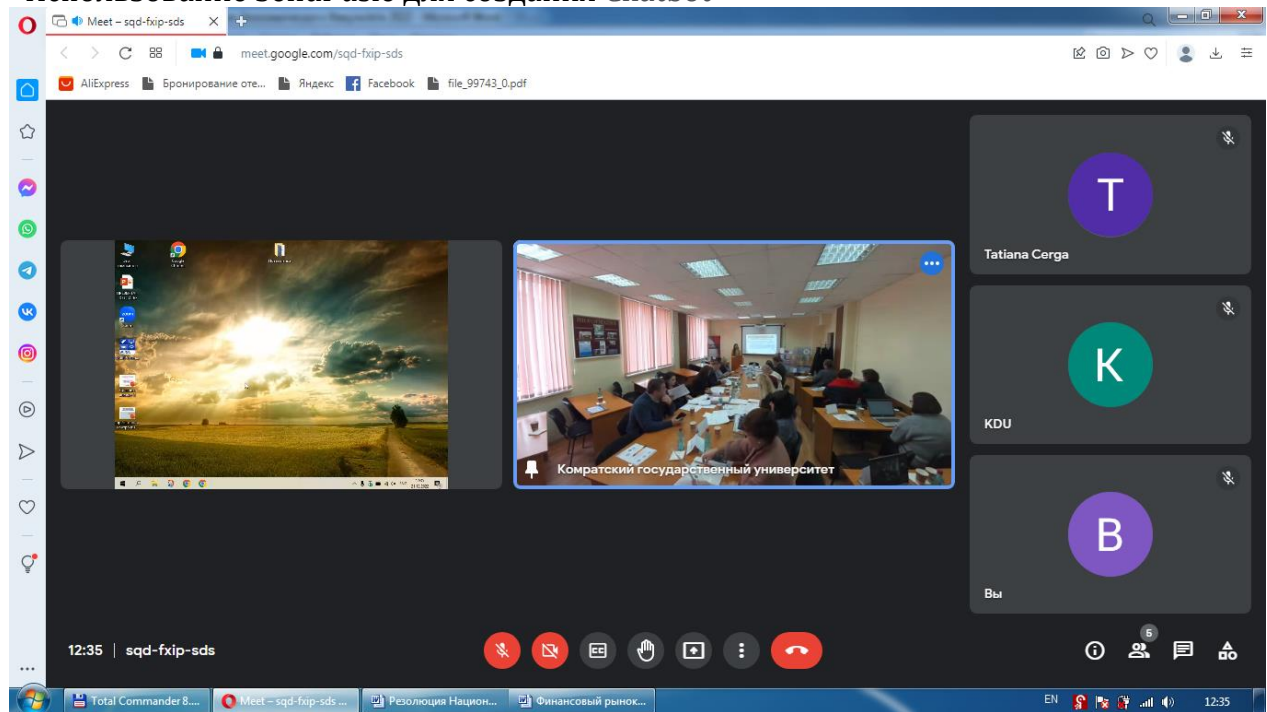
Использование ChatPlato для создания Chatbot

Meet – sqd-fxip-sds

meet.google.com/sqd-fxip-sds

AliExpress Бронирование оте... Яндекс Facebook file_99743_0.pdf

Tatiana Cerga

KDU

Вы

Комратский государственный университет

12:35 | sqd-fxip-sds

6

Total Commander 8.... Meet – sqd-fxip-sds ... Резолюция Национ... Финансовый рынок...

EN 12:35